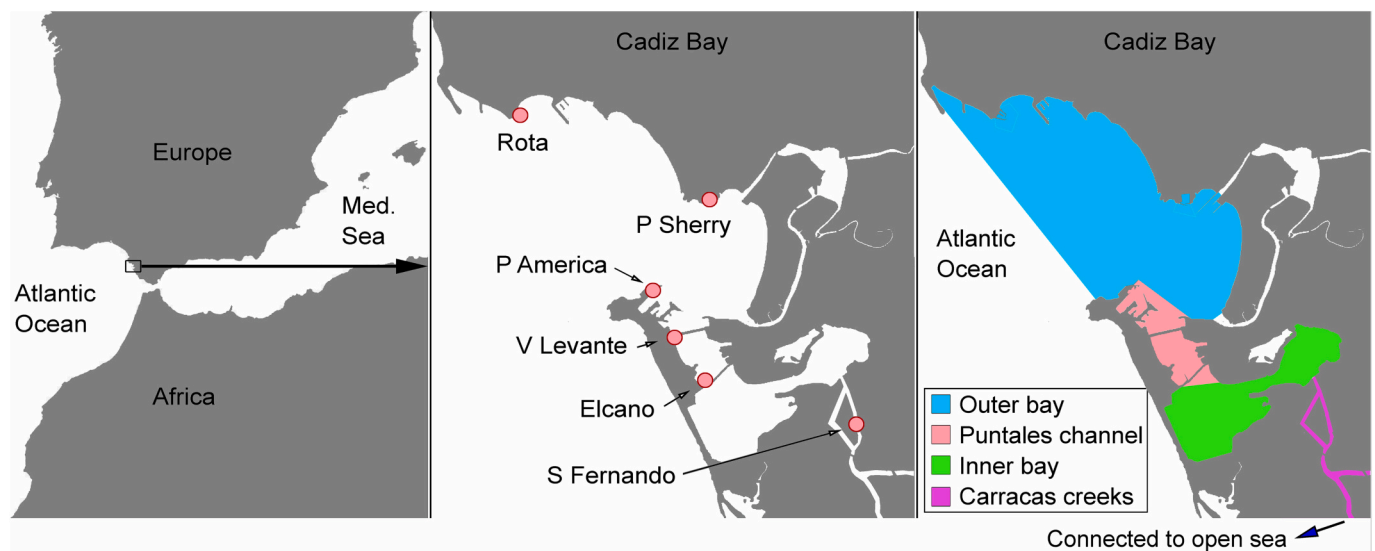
Europe

Med. Sea

Atlantic Ocean

Africa

Cadiz Bay

Rota

P Sherry

P America

V Levante

Elcano

S Fernando

Cadiz Bay

Atlantic Ocean

Outer bay
Puntales channel
Inner bay
Carracas creeks

Connected to open sea